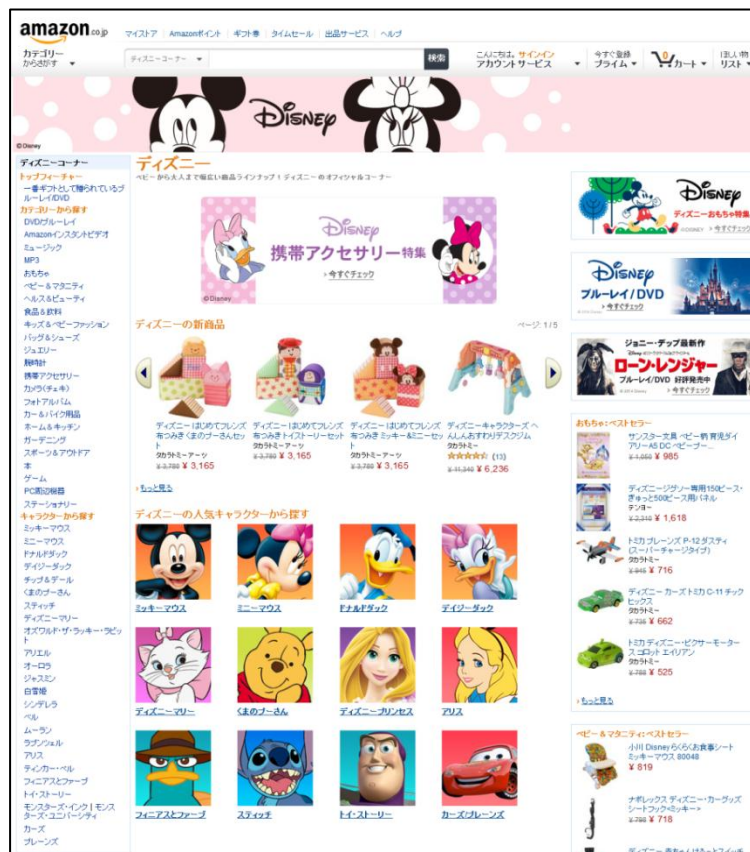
amazon.co.jp マイストア | Amazonポイント | ギフト券 | タイムセール | 出品サービス | ヘルプ

カテゴリー からさがす ディズニーコーナー 検索 こんにちは。サインイン アカウントサービス 今すぐ登録 プライム カート ほしい物 リスト

Disney

© Disney

ディズニーコーナー
トップフィーチャー
一番ギフトとして贈られているブルーレイ/DVD
カテゴリーから探す
DVD/ブルーレイ
Amazonインスタントビデオ
ミュージック
MP3
おもちゃ
ベビー＆マタニティ
ヘルス＆ビューティ
食品＆飲料
キッズ＆ベビーファッション
バッグ＆シューズ
ジュエリー
腕時計
携帯アクセサリー
カメラ(チェキ)
フォトアルバム
カー＆バイク用品
ホーム＆キッチン
ガーデニング
スポーツ＆アウトドア
本
ゲーム
PC周辺機器
ステーショナリー
キャラクターから探す
ミッキーマウス
ミニーマウス
ドナルドダック
デイジーダック
チップ＆デール
くまのプーさん
スティッチ
ディズニーマリー
オズワルド・ザ・ラッキー・ラビット
アリエル
オーロラ
ジャスミン
白雪姫
シンデレラ
ベル
ムーラン
ラプンツェル
アリス
ティンカー・ベル
フィニアスとファーブ
トイ・ストーリー
モンスターズ・インク | モンスターズ・ユニバーシティ
カーズ
プレーンズ

ディズニー
ベビーから大人まで幅広い商品ラインナップ！ディズニーのオフィシャルコーナー

Disney 携帯アクセサリー特集 今すぐチェック © Disney

ディズニーの新商品 ページ: 1 / 5

ディズニー はじめてフレンズ 布つみき くまのプーさんセット タカラトミーアーツ ¥ 3,780 ¥ 3,165
ディズニー はじめてフレンズ 布つみき トイストーリーセット タカラトミーアーツ ¥ 3,780 ¥ 3,165
ディズニー はじめてフレンズ 布つみき ミッキー＆ミニーセット タカラトミーアーツ ¥ 3,780 ¥ 3,165
ディズニーキャラクターズ へんしんおすわりデスクジム タカラトミー (13) ¥ 11,340 ¥ 6,236

もっと見る

ディズニーの人気キャラクターから探す
ミッキーマウス ミニーマウス ドナルドダック デイジーダック
ディズニーマリー くまのプーさん ディズニープリンセス アリス
フィニアスとファーブ スティッチ トイ・ストーリー カーズ/プレーンズ

Disney ディズニーおもちゃ特集 今すぐチェック
Disney ブルーレイ/DVD 今すぐチェック
ジョニー・デップ最新作 ローン・レンジャー ブルーレイ/DVD 好評発売中 今すぐチェック

おもちゃ: ベストセラー
サンスター文具 ベビー帆 育児ダイアリーA5 DC ベビープー... ¥ 1,050 ¥ 985
ディズニージグソー専用150ピース・ぎゅっと500ピース用パネル テンヨー ¥ 2,310 ¥ 1,618
トミカ プレーンズ P-12 ダスティ(スーパーチャージタイプ) タカラトミー ¥ 840 ¥ 716
ディズニー カーズ トミカ C-11 チックヒックス タカラトミー ¥ 735 ¥ 662
トミカ ディズニー・ピクサーモータース ゴロット エイリアン タカラトミー ¥ 788 ¥ 525
もっと見る

ベビー＆マタニティ: ベストセラー
小川 Disney らくらく食事シート ミッキーマウス 80048 ¥ 819
ナポレックス ディズニー・カーグッズ シートフック<ミッキー> ¥ 798 ¥ 718